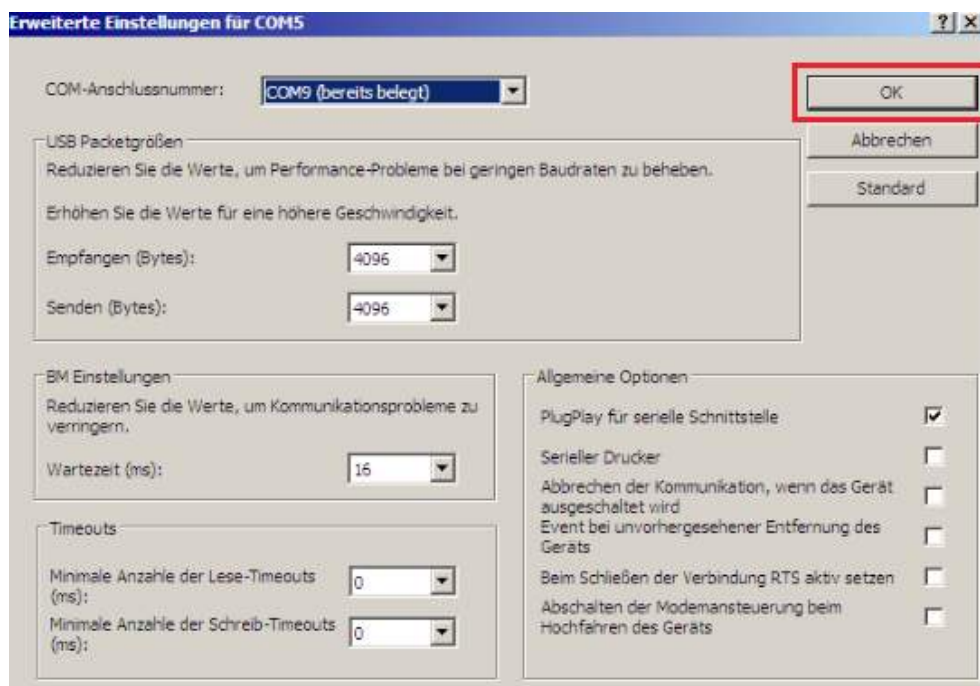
Erweiterte Einstellungen für COM5

?| X

COM-Anschlussnummer: COM9 (bereits belegt)

OK

Abbrechen

Standard

USB Packetgrößen

Reduzieren Sie die Werte, um Performance-Probleme bei geringen Baudraten zu beheben.

Erhöhen Sie die Werte für eine höhere Geschwindigkeit.

Empfangen (Bytes): 4096

Senden (Bytes): 4096

BM Einstellungen

Reduzieren Sie die Werte, um Kommunikationsprobleme zu verringern.

Wartezeit (ms): 16

Timeouts

Minimale Anzahle der Lese-Timeouts (ms): 0

Minimale Anzahle der Schreib-Timeouts (ms): 0

Allgemeine Optionen

PlugPlay für serielle Schnittstelle

Serieller Drucker

Abbrechen der Kommunikation, wenn das Gerät ausgeschaltet wird

Event bei unvorhergesehener Entfernung des Geräts

Beim Schließen der Verbindung RTS aktiv setzen

Abschalten der Modemansteuerung beim Hochfahren des Geräts